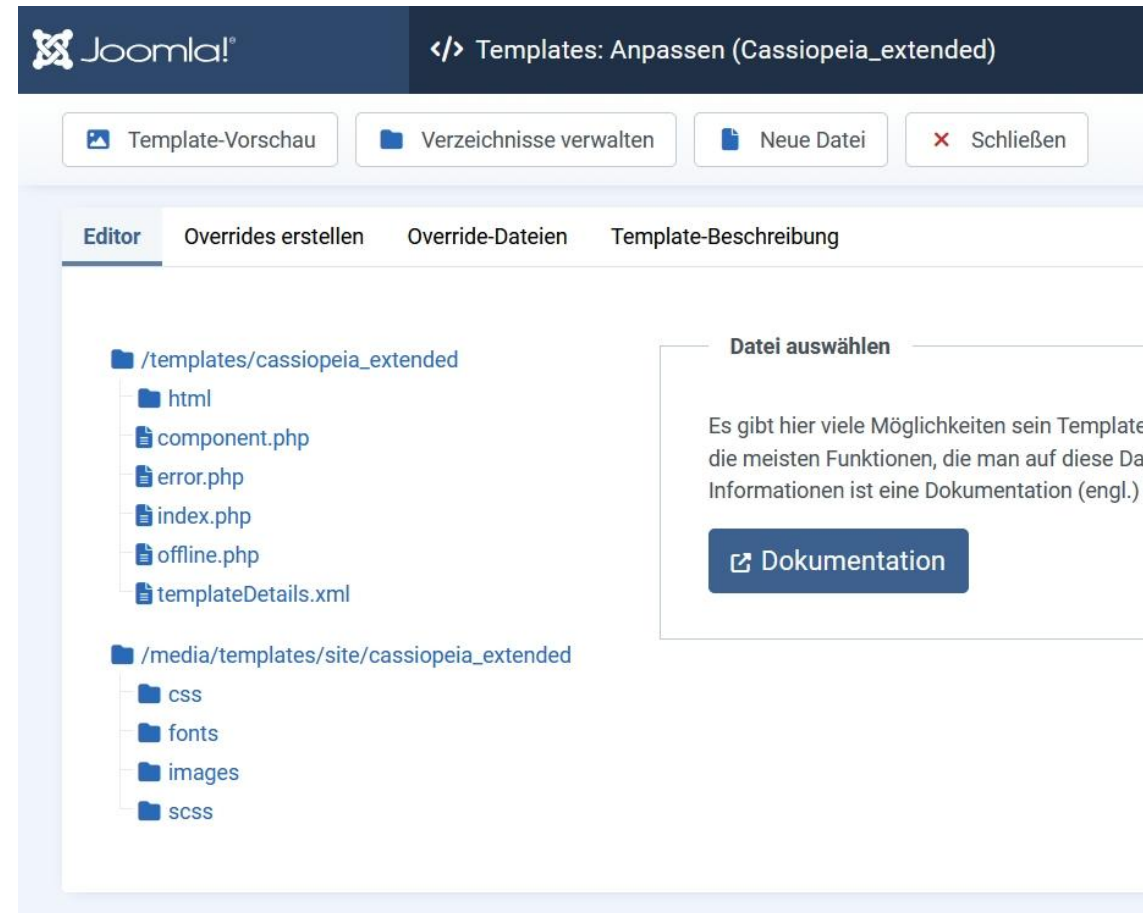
Joomla!®

</> Templates: Anpassen (Cassiopeia_extended)

Template-Vorschau
Verzeichnisse verwalten
Neue Datei
× Schließen

Editor
Overrides erstellen
Override-Dateien
Template-Beschreibung

/templates/cassiopeia_extended
html
component.php
error.php
index.php
offline.php
templateDetails.xml
/media/templates/site/cassiopeia_extended
css
fonts
images
scss

Datei auswählen

Es gibt hier viele Möglichkeiten sein Template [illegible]
die meisten Funktionen, die man auf diese Da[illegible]
Informationen ist eine Dokumentation (engl.) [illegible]

Dokumentation